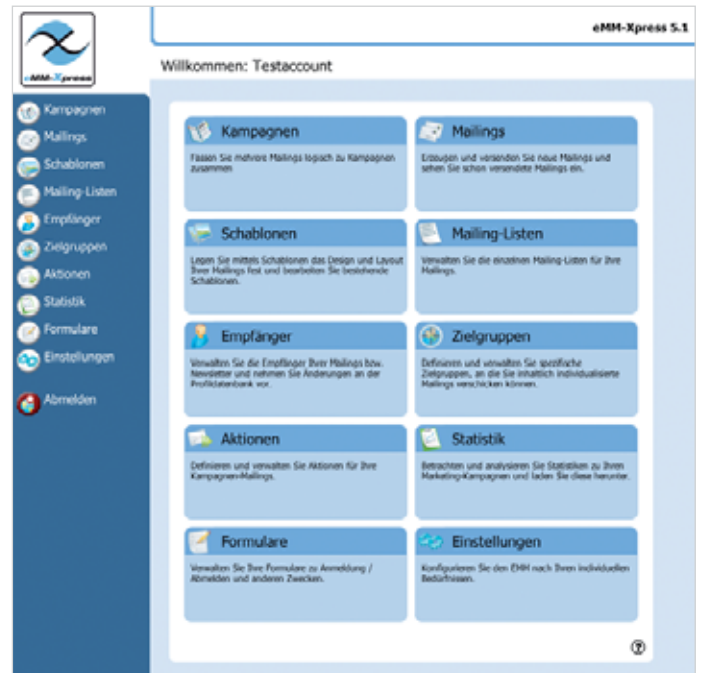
eMM-Xpress

eMM-Xpress 5.1

Willkommen: Testaccount

Kampagnen
Mailings
Schablonen
Mailing-Listen
Empfänger
Zielgruppen
Aktionen
Statistik
Formulare
Einstellungen

Abmelden

Kampagnen
Fassen Sie mehrere Mailings logisch zu Kampagnen zusammen

Mailings
Erzeugen und versenden Sie neue Mailings und sehen Sie schon versendete Mailings ein.

Schablonen
Legen Sie mittels Schablonen das Design und Layout Ihrer Mailings fest und bearbeiten Sie bestehende Schablonen.

Mailing-Listen
Verwalten Sie die einzelnen Mailing-Listen für Ihre Mailings.

Empfänger
Verwalten Sie die Empfänger Ihrer Mailings bzw. Newsletter und nehmen Sie Änderungen an der Profildatenbank vor.

Zielgruppen
Definieren und verwalten Sie spezifische Zielgruppen, an die Sie inhaltlich individualisierte Mailings verschicken können.

Aktionen
Definieren und verwalten Sie Aktionen für Ihre Kampagnen-Mailings.

Statistik
Betrachten und analysieren Sie Statistiken zu Ihren Marketing-Kampagnen und laden Sie diese herunter.

Formulare
Verwalten Sie Ihre Formulare zu Anmeldung / Abmelden und anderen Zwecken.

Einstellungen
Konfigurieren Sie den EMM nach Ihren individuellen Bedürfnissen.

?